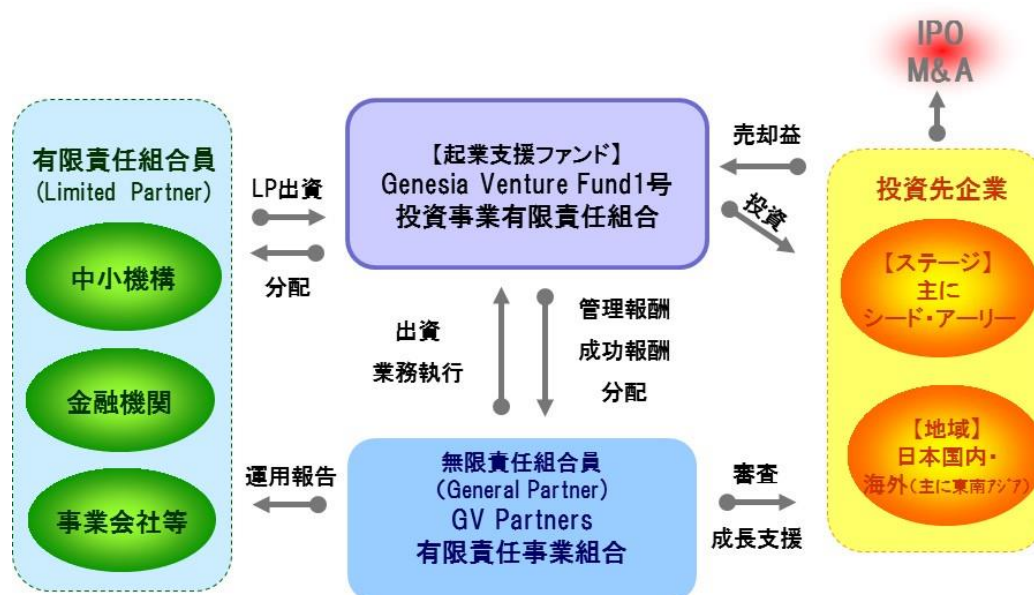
有限責任組合員
(Limited Partner)

中小機構

金融機関

事業会社等

LP出資

分配

【起業支援ファンド】
Genesia Venture Fund1号
投資事業有限責任組合

売却益

投資

IPO
M&A

投資先企業

【ステージ】
主に
シード・アーリー

【地域】
日本国内・
海外(主に東南アジア)

出資
業務執行

管理報酬
成功報酬
分配

運用報告

無限責任組合員
(General Partner)
GV Partners
有限責任事業組合

審査

成長支援